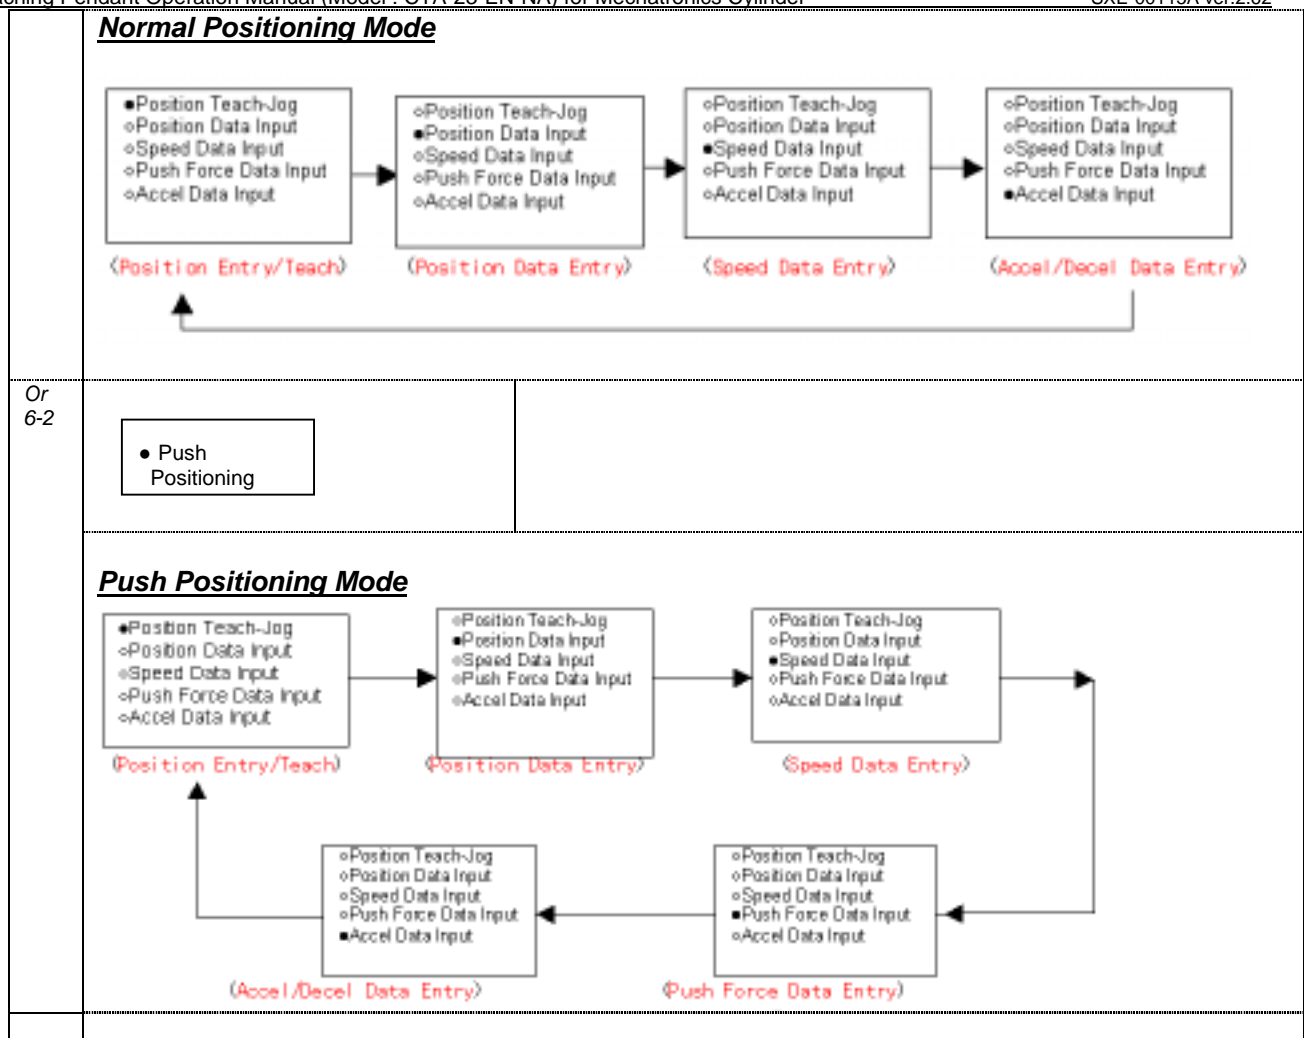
Normal Positioning Mode

●Position Teach-Jog
○Position Data Input
○Speed Data Input
○Push Force Data Input
○Accel Data Input

(Position Entry/Teach)

○Position Teach-Jog
●Position Data Input
○Speed Data Input
○Push Force Data Input
○Accel Data Input

(Position Data Entry)

○Position Teach-Jog
○Position Data Input
●Speed Data Input
○Push Force Data Input
○Accel Data Input

(Speed Data Entry)

○Position Teach-Jog
○Position Data Input
○Speed Data Input
○Push Force Data Input
●Accel Data Input

(Accel/Decel Data Entry)

Or
6-2

● Push Positioning

Push Positioning Mode

●Position Teach-Jog
○Position Data Input
○Speed Data Input
○Push Force Data Input
○Accel Data Input

(Position Entry/Teach)

○Position Teach-Jog
●Position Data Input
○Speed Data Input
○Push Force Data Input
○Accel Data Input

(Position Data Entry)

○Position Teach-Jog
○Position Data Input
●Speed Data Input
○Push Force Data Input
○Accel Data Input

(Speed Data Entry)

○Position Teach-Jog
○Position Data Input
○Speed Data Input
●Push Force Data Input
○Accel Data Input

(Push Force Data Entry)

○Position Teach-Jog
○Position Data Input
○Speed Data Input
○Push Force Data Input
●Accel Data Input

(Accel/Decel Data Entry)